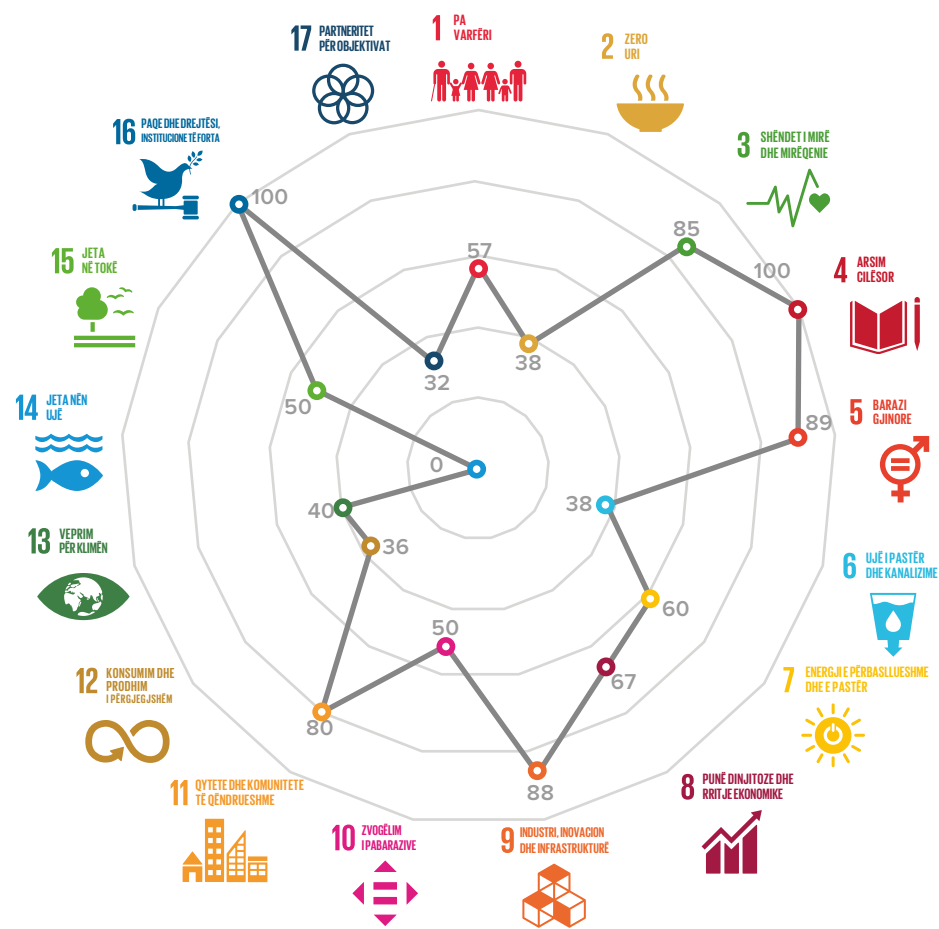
17 PARTNERITET PËR OBJEKTIVAT

1 PA VARFËRI

2 ZERO URI

16 PAQE DHE DREJTËSI, INSTITUCIONE TË FORTA

3 SHËNDET I MIRË DHE MIRËQENIE

15 JETA NË TOKË

4 ARSIM CILËSOR

14 JETA NËN UJË

5 BARAZI GJINORE

13 VEPRIM PËR KLIMËN

6 UJË I PASTËR DHE KANALIZIME

12 KONSUMIM DHE PRODHIM I PËRGJEGJSHËM

7 ENERGJIE PËRBALLUESHME DHE E PASTËR

11 QYTETE DHE KOMUNITETE TË QËNDRUESHME

8 PUNË DINJITOZE DHE RRITJE EKONOMIKE

10 ZVOGËLIM I PABARAZIVE

9 INDUSTRI, INOVACION DHE INFRASTRUKTURË

57
85
100
38
32
100
89
50
0
38
40
36
60
67
50
80
88